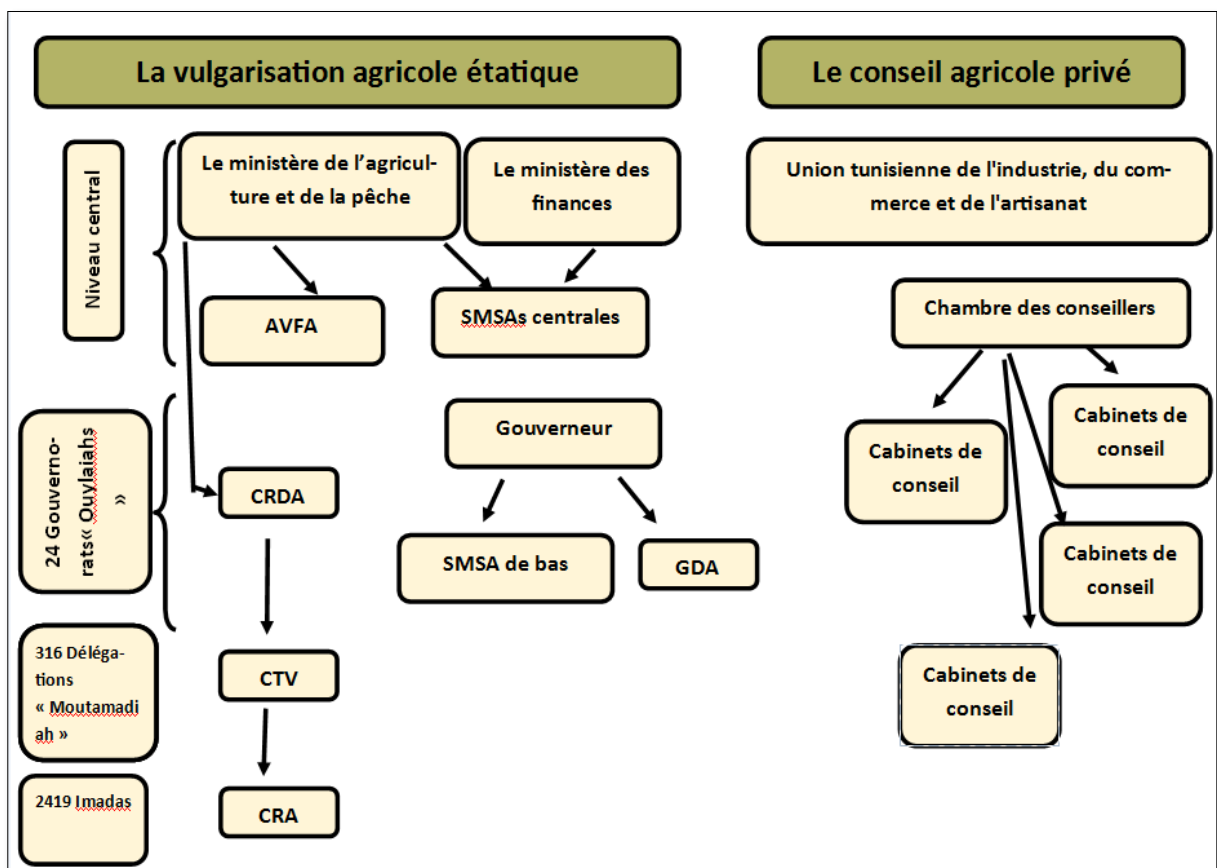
La vulgarisation agricole étatique

Le conseil agricole privé

Niveau central

Le ministère de l'agriculture et de la pêche

Le ministère des finances

AVFA

SMSAs centrales

24 Gouvernorats« Ouylaiahs »

Gouverneur

CRDA

SMSA de bas

GDA

316 Délégations « Moutamadiah »

CTV

2419 Imadas

CRA

Union tunisienne de l'industrie, du commerce et de l'artisanat

Chambre des conseillers

Cabinets de conseil

Cabinets de conseil

Cabinets de conseil

Cabinets de conseil